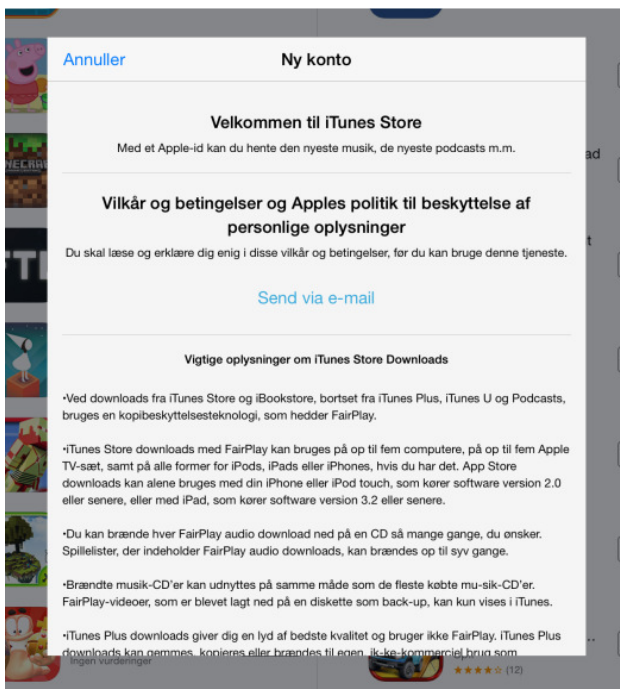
Annuller

Ny konto

Velkommen til iTunes Store

Med et Apple-id kan du hente den nyeste musik, de nyeste podcasts m.m.

Vilkår og betingelser og Apples politik til beskyttelse af personlige oplysninger

Du skal læse og erklære dig enig i disse vilkår og betingelser, før du kan bruge denne tjeneste.

Send via e-mail

Vigtige oplysninger om iTunes Store Downloads

•Ved downloads fra iTunes Store og iBookstore, bortset fra iTunes Plus, iTunes U og Podcasts, bruges en kopibeskyttelsesteknologi, som hedder FairPlay.

•iTunes Store downloads med FairPlay kan bruges på op til fem computere, på op til fem Apple TV-sæt, samt på alle former for iPods, iPads eller iPhones, hvis du har det. App Store downloads kan alene bruges med din iPhone eller iPod touch, som kører software version 2.0 eller senere, eller med iPad, som kører software version 3.2 eller senere.

•Du kan brænde hver FairPlay audio download ned på en CD så mange gange, du ønsker. Spillelister, der indeholder FairPlay audio downloads, kan brændes op til syv gange.

•Brændte musik-CD'er kan udnyttes på samme måde som de fleste købte mu-sik-CD'er. FairPlay-videoer, som er blevet lagt ned på en diskette som back-up, kan kun vises i iTunes.

•iTunes Plus downloads giver dig en lyd af bedste kvalitet og bruger ikke FairPlay. iTunes Plus downloads kan gemmes, kopieres eller brændes til egen, ik-ke-kommerciel brug som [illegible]

Ingen vurderinger

(12)

ad

t